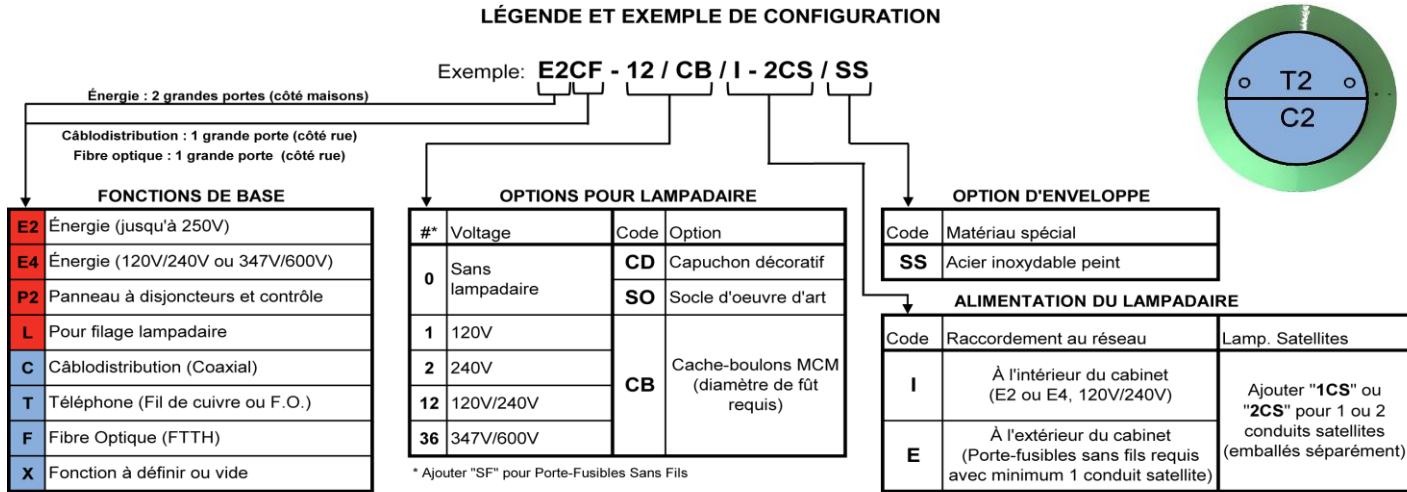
LÉGENDE ET EXEMPLE DE CONFIGURATION

Exemple: E2CF - 12 / CB / I - 2CS / SS

T2
C2

Énergie : 2 grandes portes (côté maisons)

Câblodistribution : 1 grande porte (côté rue)
Fibre optique : 1 grande porte (côté rue)

FONCTIONS DE BASE

| | |
|---|---|
| E2 | Énergie (jusqu'à 250V) |
| E4 | Énergie (120V/240V ou 347V/600V) |
| P2 | Panneau à disjoncteurs et contrôle |
| L | Pour filage lampadaire |
| C | Câblodistribution (Coaxial) |
| T | Téléphone (Fil de cuivre ou F.O.) |
| F | Fibre Optique (FTTH) |
| X | Fonction à définir ou vide |

OPTIONS POUR LAMPADAIRE

| #* | Voltage | Code | Option |
|---|---|---|---|
| 0 | Sans lampadaire | CD | Capuchon décoratif |
| | | SO | Socle d'oeuvre d'art |
| 1 | 120V | CB | Cache-boulons MCM (diamètre de fût requis) |
| 2 | 240V | | |
| 12 | 120V/240V | | |
| 36 | 347V/600V | | |

* Ajouter "SF" pour Porte-Fusibles Sans Fils

OPTION D'ENVELOPPE

| Code | Matériau spécial |
|---|---|
| SS | Acier inoxydable peint |

ALIMENTATION DU LAMPADAIRE

| Code | Raccordement au réseau | Lamp. Satellites |
|---|---|---|
| I | À l'intérieur du cabinet (E2 ou E4, 120V/240V) | Ajouter "1CS" ou "2CS" pour 1 ou 2 conduits satellites (emballés séparément) |
| E | À l'extérieur du cabinet (Porte-fusibles sans fils requis avec minimum 1 conduit satellite) | |